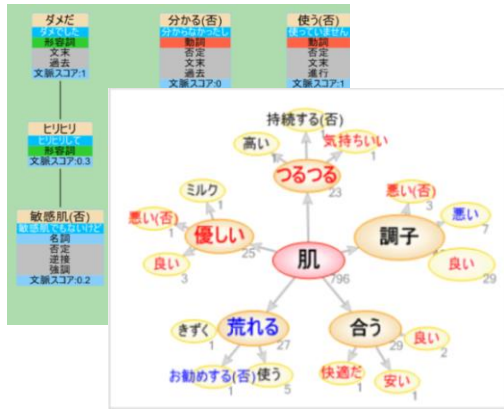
ダメだ
ダメでした
形容詞
文末
過去
文脈スコア:1

分かる(否)
分からなかったし
動詞
否定
文末
過去
文脈スコア:0

使う(否)
使っていません
動詞
否定
文末
進行
文脈スコア:1

ヒリヒリ
ヒリヒリして
形容詞
文脈スコア:0.3

敏感肌(否)
敏感肌でもないけど
名詞
否定
逆接
強調
文脈スコア:0.2

持続する(否)
高い
気持ちいい
つるつる
23
ミルク
1
悪い(否)
3
悪い
7
調子
優しい
25
肌
796
良い
3
良い
29
悪い(否)
1
荒れる
27
合う
29
良い
1
きずく
1
お勧めする(否)
1
使う
5
快適だ
1
安い
1